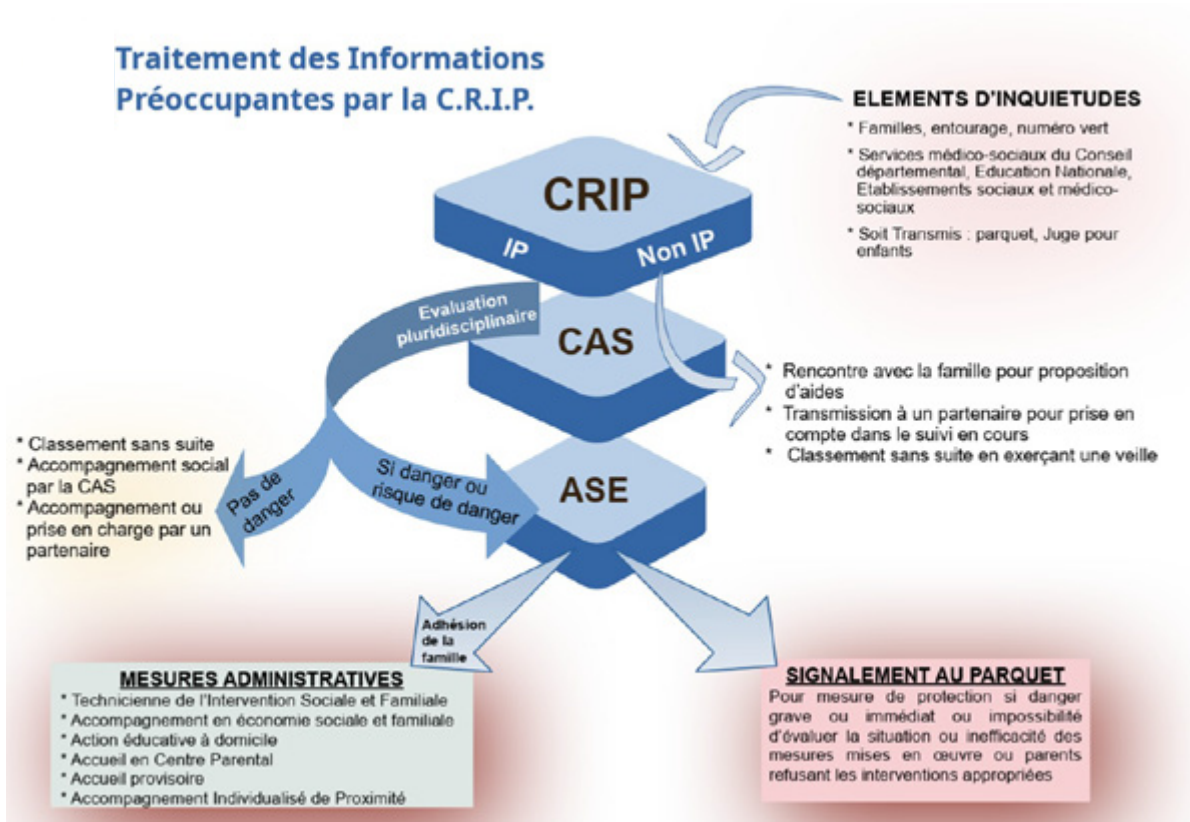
Traitement des Informations Préoccupantes par la C.R.I.P.

ELEMENTS D'INQUIETUDES
* Familles, entourage, numéro vert
* Services médico-sociaux du Conseil départemental, Education Nationale, Etablissements sociaux et médico-sociaux
* Soit Transmis : parquet, Juge pour enfants

CRIP
IP
Non IP

Evaluation pluridisciplinaire

CAS

* Rencontre avec la famille pour proposition d'aides
* Transmission à un partenaire pour prise en compte dans le suivi en cours
* Classement sans suite en exerçant une veille

* Classement sans suite
* Accompagnement social par la CAS
* Accompagnement ou prise en charge par un partenaire

Pas de danger

Si danger ou risque de danger

ASE

Adhésion de la famille

MESURES ADMINISTRATIVES
* Technicienne de l'Intervention Sociale et Familiale
* Accompagnement en économie sociale et familiale
* Action éducative à domicile
* Accueil en Centre Parental
* Accueil provisoire
* Accompagnement Individualisé de Proximité

SIGNALEMENT AU PARQUET
Pour mesure de protection si danger grave ou immédiat ou impossibilité d'évaluer la situation ou inefficacité des mesures mises en œuvre ou parents refusant les interventions appropriées